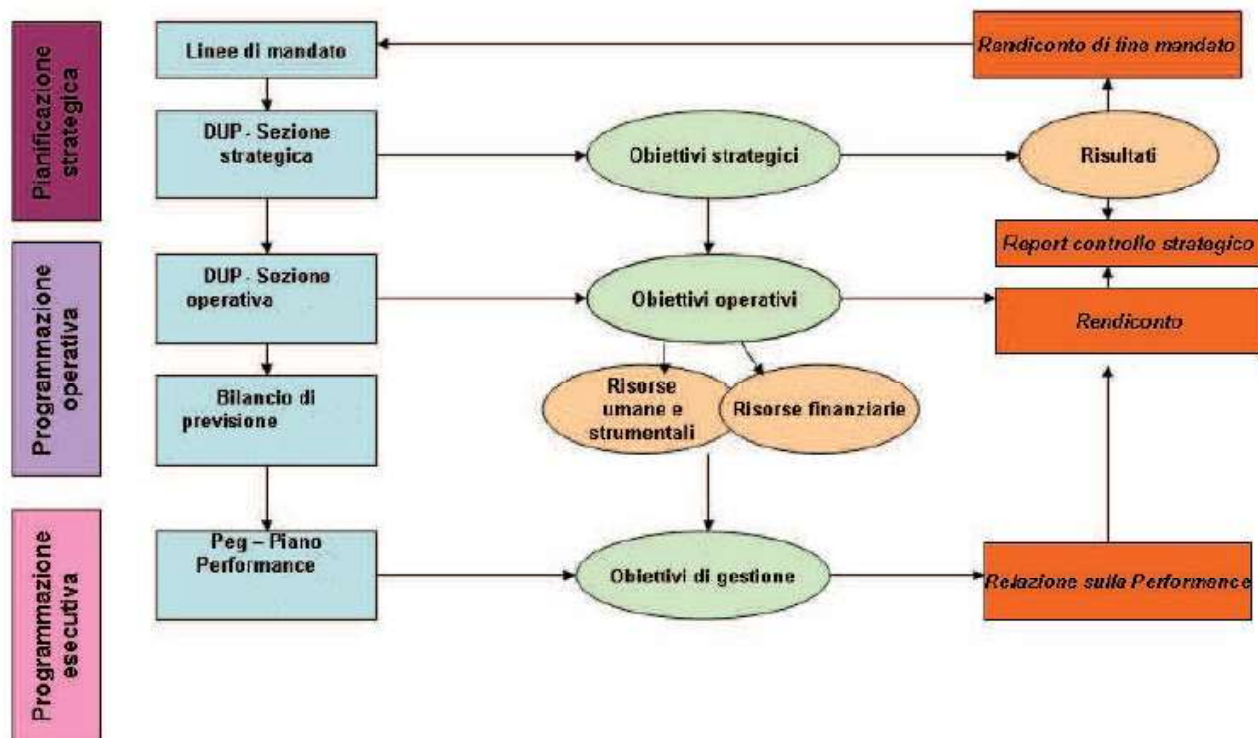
Pianificazione strategica

Programmazione operativa

Programmazione esecutiva

Linee di mandato

DUP - Sezione strategica

DUP - Sezione operativa

Bilancio di previsione

Peg – Piano Performance

Obiettivi strategici

Obiettivi operativi

Risorse umane e strumentali

Risorse finanziarie

Obiettivi di gestione

Rendiconto di fine mandato

Risultati

Report controllo strategico

Rendiconto

Relazione sulla Performance